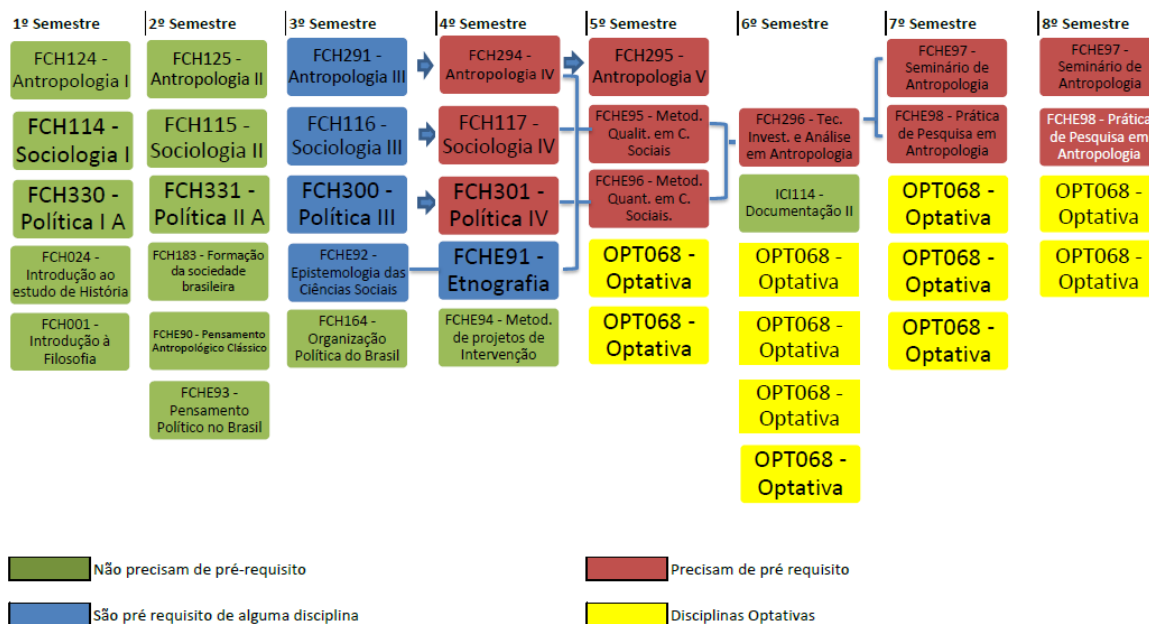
1º Semestre

FCH124 - Antropologia I

FCH114 - Sociologia I

FCH330 - Política I A

FCH024 - Introdução ao estudo de História

FCH001 - Introdução à Filosofia

2º Semestre

FCH125 - Antropologia II

FCH115 - Sociologia II

FCH331 - Política II A

FCH183 - Formação da sociedade brasileira

FCHE90 - Pensamento Antropológico Clássico

FCHE93 - Pensamento Político no Brasil

3º Semestre

FCH291 - Antropologia III

FCH116 - Sociologia III

FCH300 - Política III

FCHE92 - Epistemologia das Ciências Sociais

FCH164 - Organização Política do Brasil

4º Semestre

FCH294 - Antropologia IV

FCH117 - Sociologia IV

FCH301 - Política IV

FCHE91 - Etnografia

FCHE94 - Metod. de projetos de Intervenção

5º Semestre

FCH295 - Antropologia V

FCHE95 - Metod. Qualit. em C. Sociais

FCHE96 - Metod. Quant. em C. Sociais.

OPT068 - Optativa

OPT068 - Optativa

6º Semestre

FCH296 - Tec. Invest. e Análise em Antropologia

ICI114 - Documentação II

OPT068 - Optativa

OPT068 - Optativa

OPT068 - Optativa

OPT068 - Optativa

7º Semestre

FCHE97 - Seminário de Antropologia

FCHE98 - Prática de Pesquisa em Antropologia

OPT068 - Optativa

OPT068 - Optativa

OPT068 - Optativa

8º Semestre

FCHE97 - Seminário de Antropologia

FCHE98 - Prática de Pesquisa em Antropologia

OPT068 - Optativa

OPT068 - Optativa

Não precisam de pré-requisito

Precisam de pré requisito

São pré requisito de alguma disciplina

Disciplinas Optativas